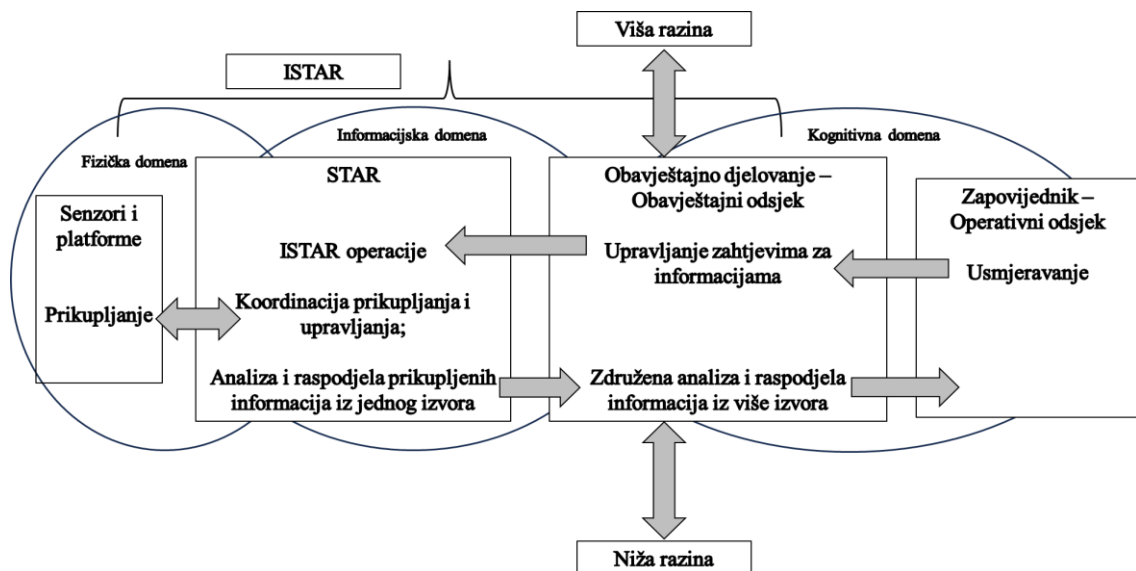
Viša razina

ISTAR

Fizička domena

Informacijska domena

Kognitivna domena

Senzori i platforme

Prikupljanje

STAR

ISTAR operacije

Koordinacija prikupljanja i upravljanja;

Analiza i raspodjela prikupljenih informacija iz jednog izvora

Obavještajno djelovanje – Obavještajni odsjek

Upravljanje zahtjevima za informacijama

Združena analiza i raspodjela informacija iz više izvora

Zapovijednik – Operativni odsjek

Usmjeravanje

Niža razina